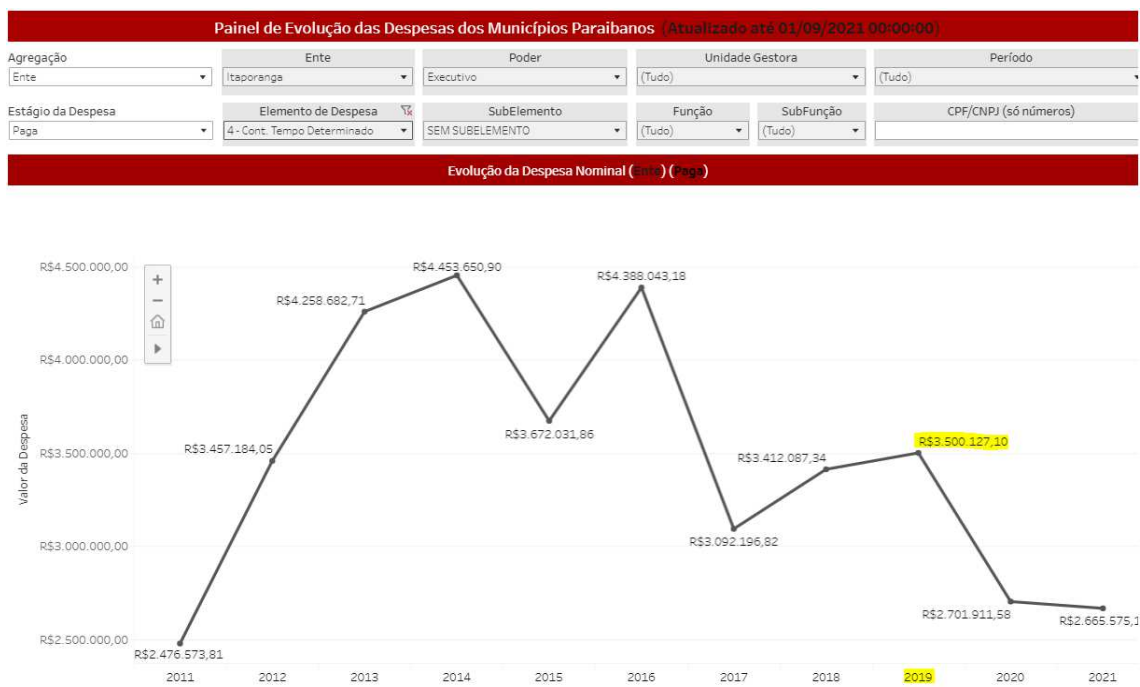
Painel de Evolução das Despesas dos Municípios Paraibanos (Atualizado até 01/09/2021 00:00:00)

Agregação
Ente
Ente
Itaporanga
Poder
Executivo
Unidade Gestora
(Tudo)
Período
(Tudo)

Estágio da Despesa
Paga
Elemento de Despesa
4 - Cont. Tempo Determinado
SubElemento
SEM SUBELEMENTO
Função
(Tudo)
SubFunção
(Tudo)
CPF/CNPJ (só números)

Evolução da Despesa Nominal (Ente) (Paga)

R$4.500.000,00
R$4.000.000,00
R$3.500.000,00
R$3.000.000,00
R$2.500.000,00
Valor da Despesa

R$2.476.573,81
R$3.457.184,05
R$4.258.682,71
R$4.453.650,90
R$3.672.031,86
R$4.388.043,18
R$3.092.196,82
R$3.412.087,34
R$3.500.127,10
R$2.701.911,58
R$2.665.575,1

2011 2012 2013 2014 2015 2016 2017 2018 2019 2020 2021